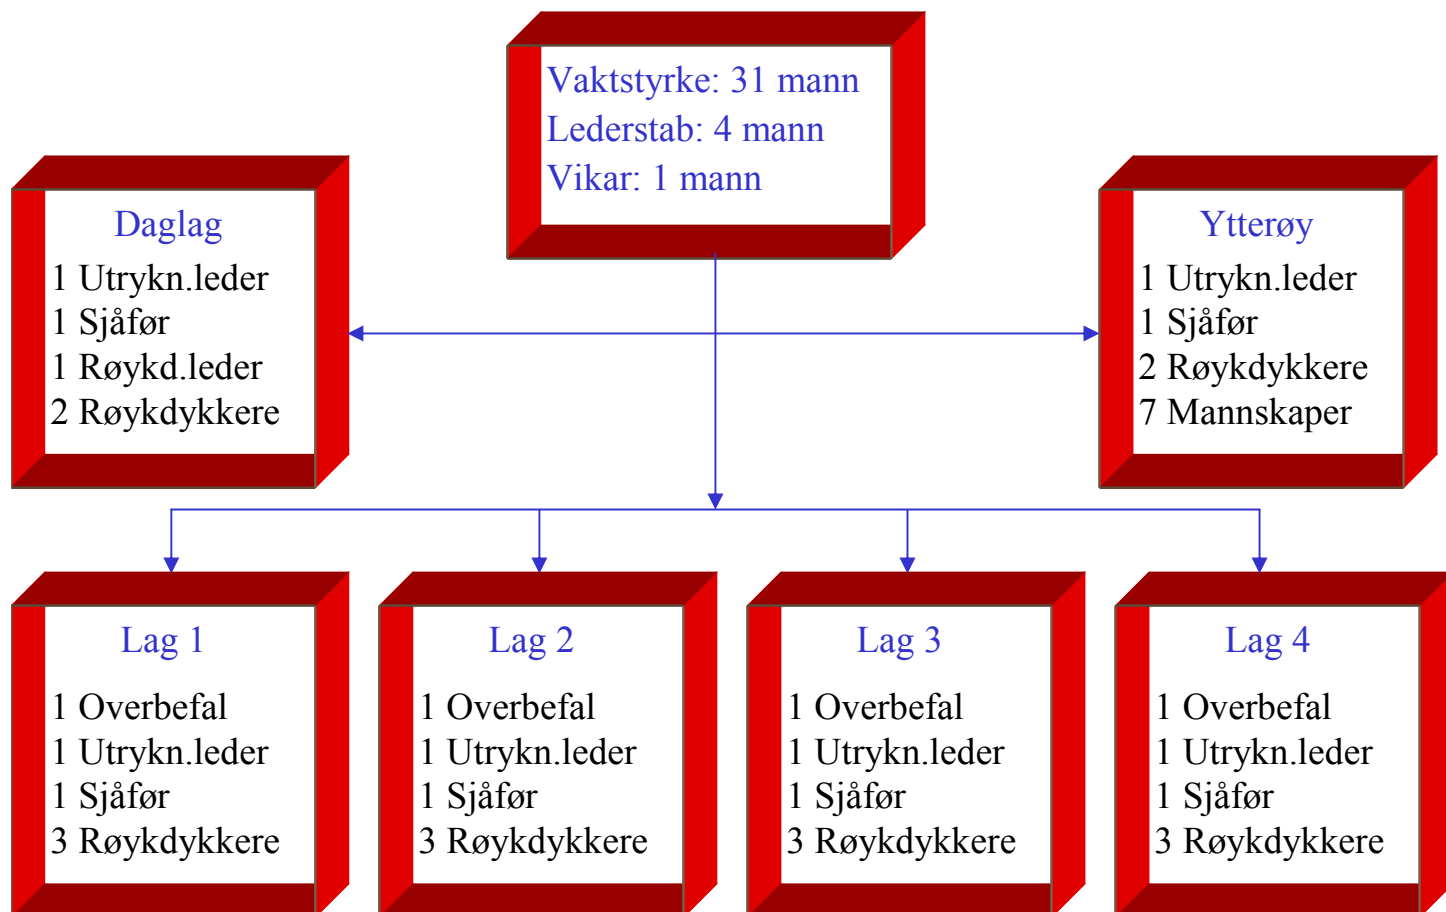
Vaktstyrke: 31 mann
Lederstab: 4 mann
Vikar: 1 mann

Daglag
1 Utrykn.leder
1 Sjåfør
1 Røykd.leder
2 Røykdykkere

Ytterøy
1 Utrykn.leder
1 Sjåfør
2 Røykdykkere
7 Mannskaper

Lag 1
1 Overbefal
1 Utrykn.leder
1 Sjåfør
3 Røykdykkere

Lag 2
1 Overbefal
1 Utrykn.leder
1 Sjåfør
3 Røykdykkere

Lag 3
1 Overbefal
1 Utrykn.leder
1 Sjåfør
3 Røykdykkere

Lag 4
1 Overbefal
1 Utrykn.leder
1 Sjåfør
3 Røykdykkere